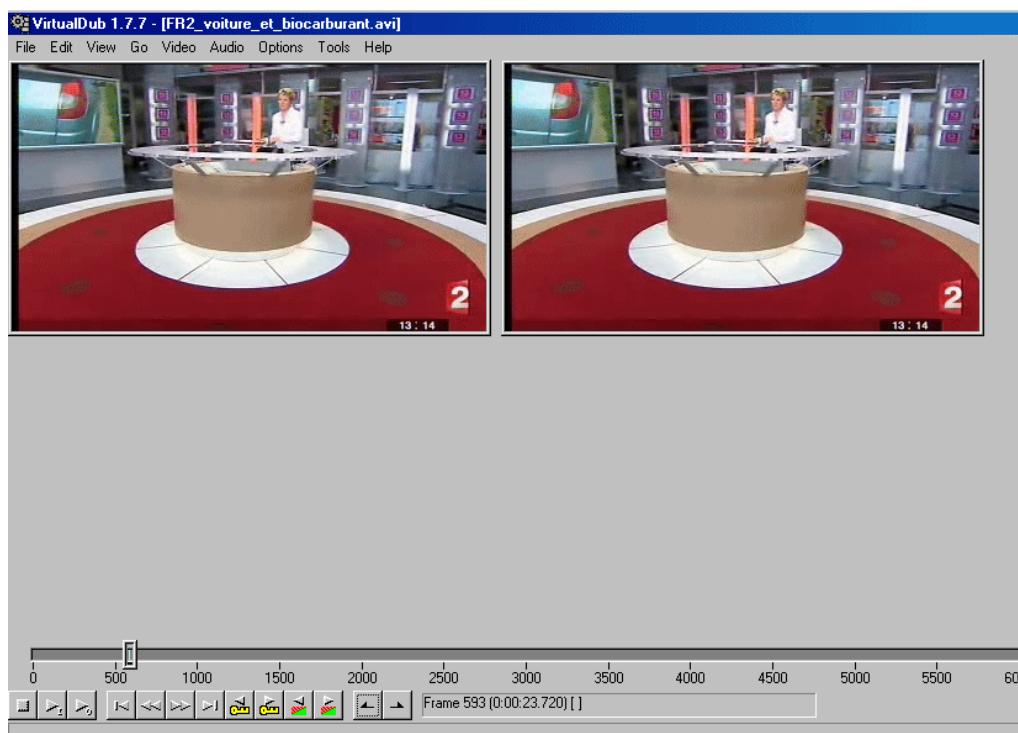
VirtualDub 1.7.7 - [FR2_voiture_et_biocarburant.avi]

File Edit View Go Video Audio Options Tools Help

2
13 : 14

2
13 : 14

0 500 1000 1500 2000 2500 3000 3500 4000 4500 5000 5500 60

Frame 593 (0:00:23.720) [ ]